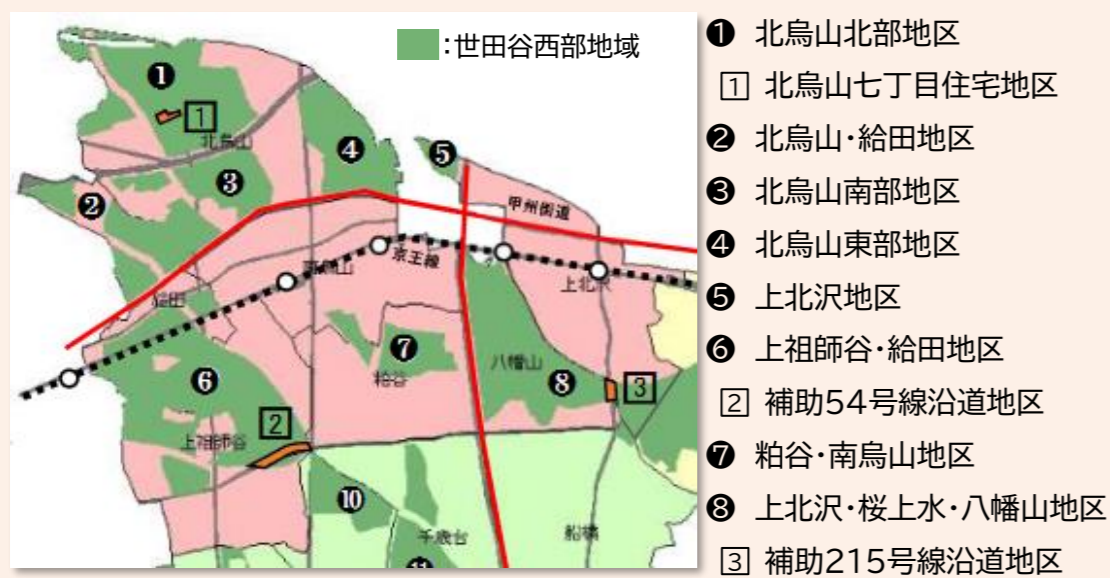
:世田谷西部地域

❶
1
北烏山
❹
❺
❸
❷
甲州街道
京王線
芦花公園
上北沢
給田
❼
粕谷
八幡山
❽
3
❻
2
上祖師谷
❿
千歳台
船橋

❶ 北烏山北部地区
1 北烏山七丁目住宅地区
❷ 北烏山・給田地区
❸ 北烏山南部地区
❹ 北烏山東部地区
❺ 上北沢地区
❻ 上祖師谷・給田地区
2 補助54号線沿道地区
❼ 粕谷・南烏山地区
❽ 上北沢・桜上水・八幡山地区
3 補助215号線沿道地区